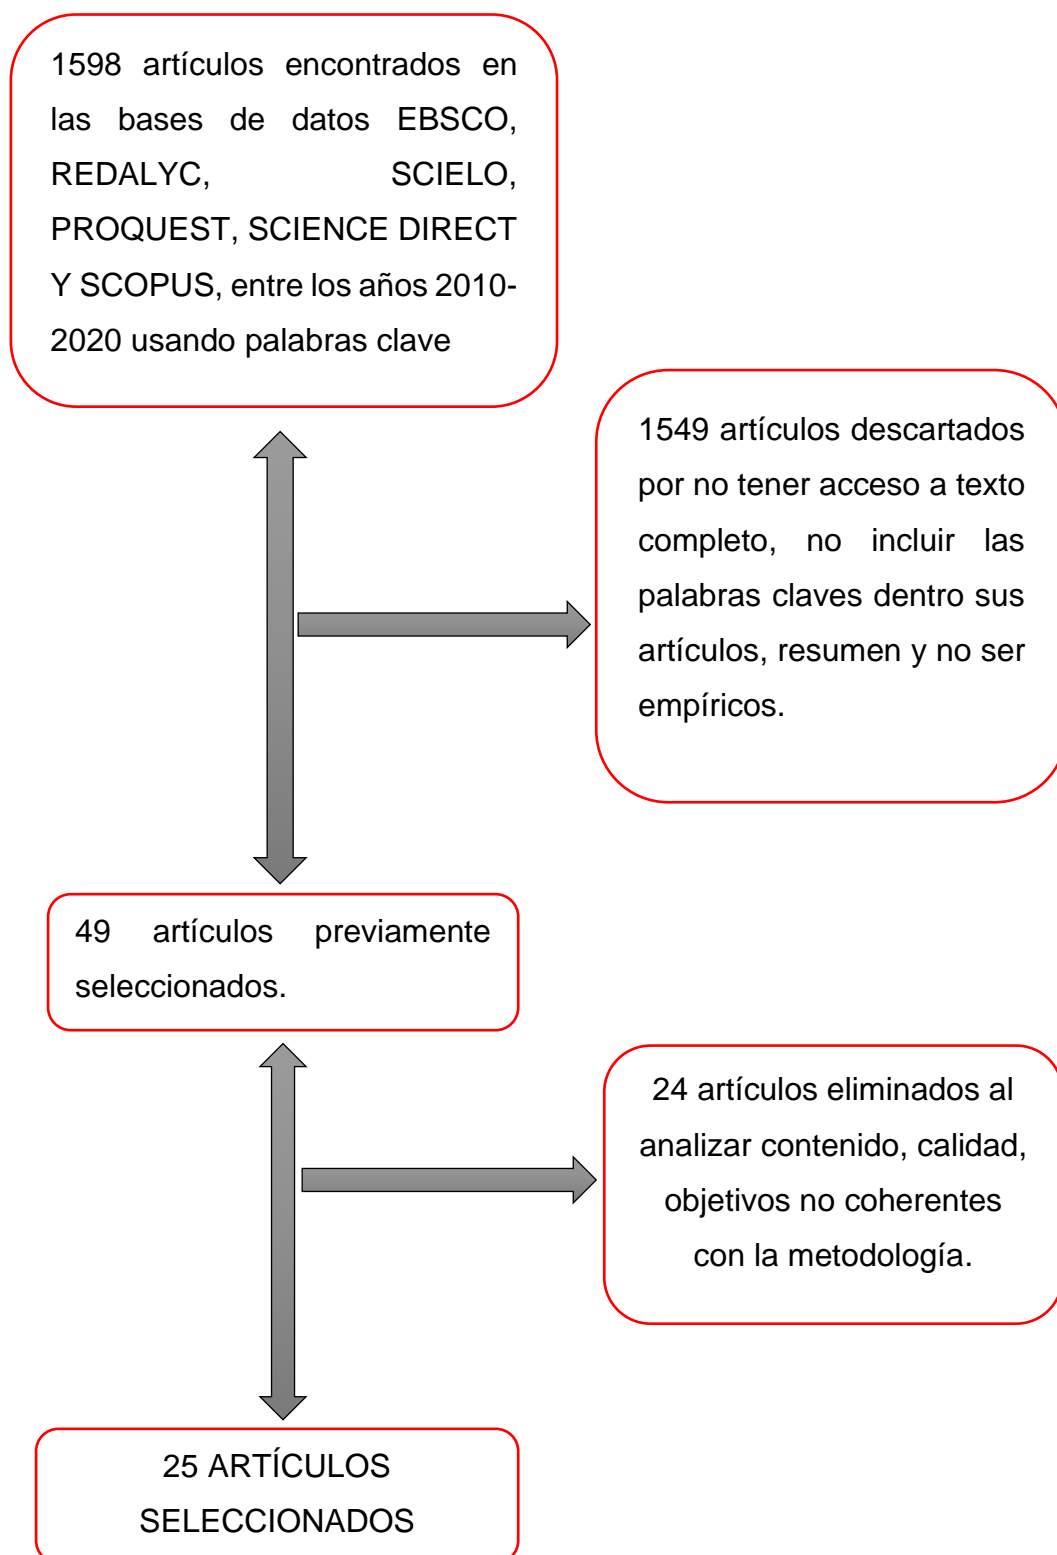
1598 artículos encontrados en las bases de datos EBSCO, REDALYC, SCIELO, PROQUEST, SCIENCE DIRECT Y SCOPUS, entre los años 2010-2020 usando palabras clave

1549 artículos descartados por no tener acceso a texto completo, no incluir las palabras claves dentro sus artículos, resumen y no ser empíricos.

49 artículos previamente seleccionados.

24 artículos eliminados al analizar contenido, calidad, objetivos no coherentes con la metodología.

25 ARTÍCULOS SELECCIONADOS